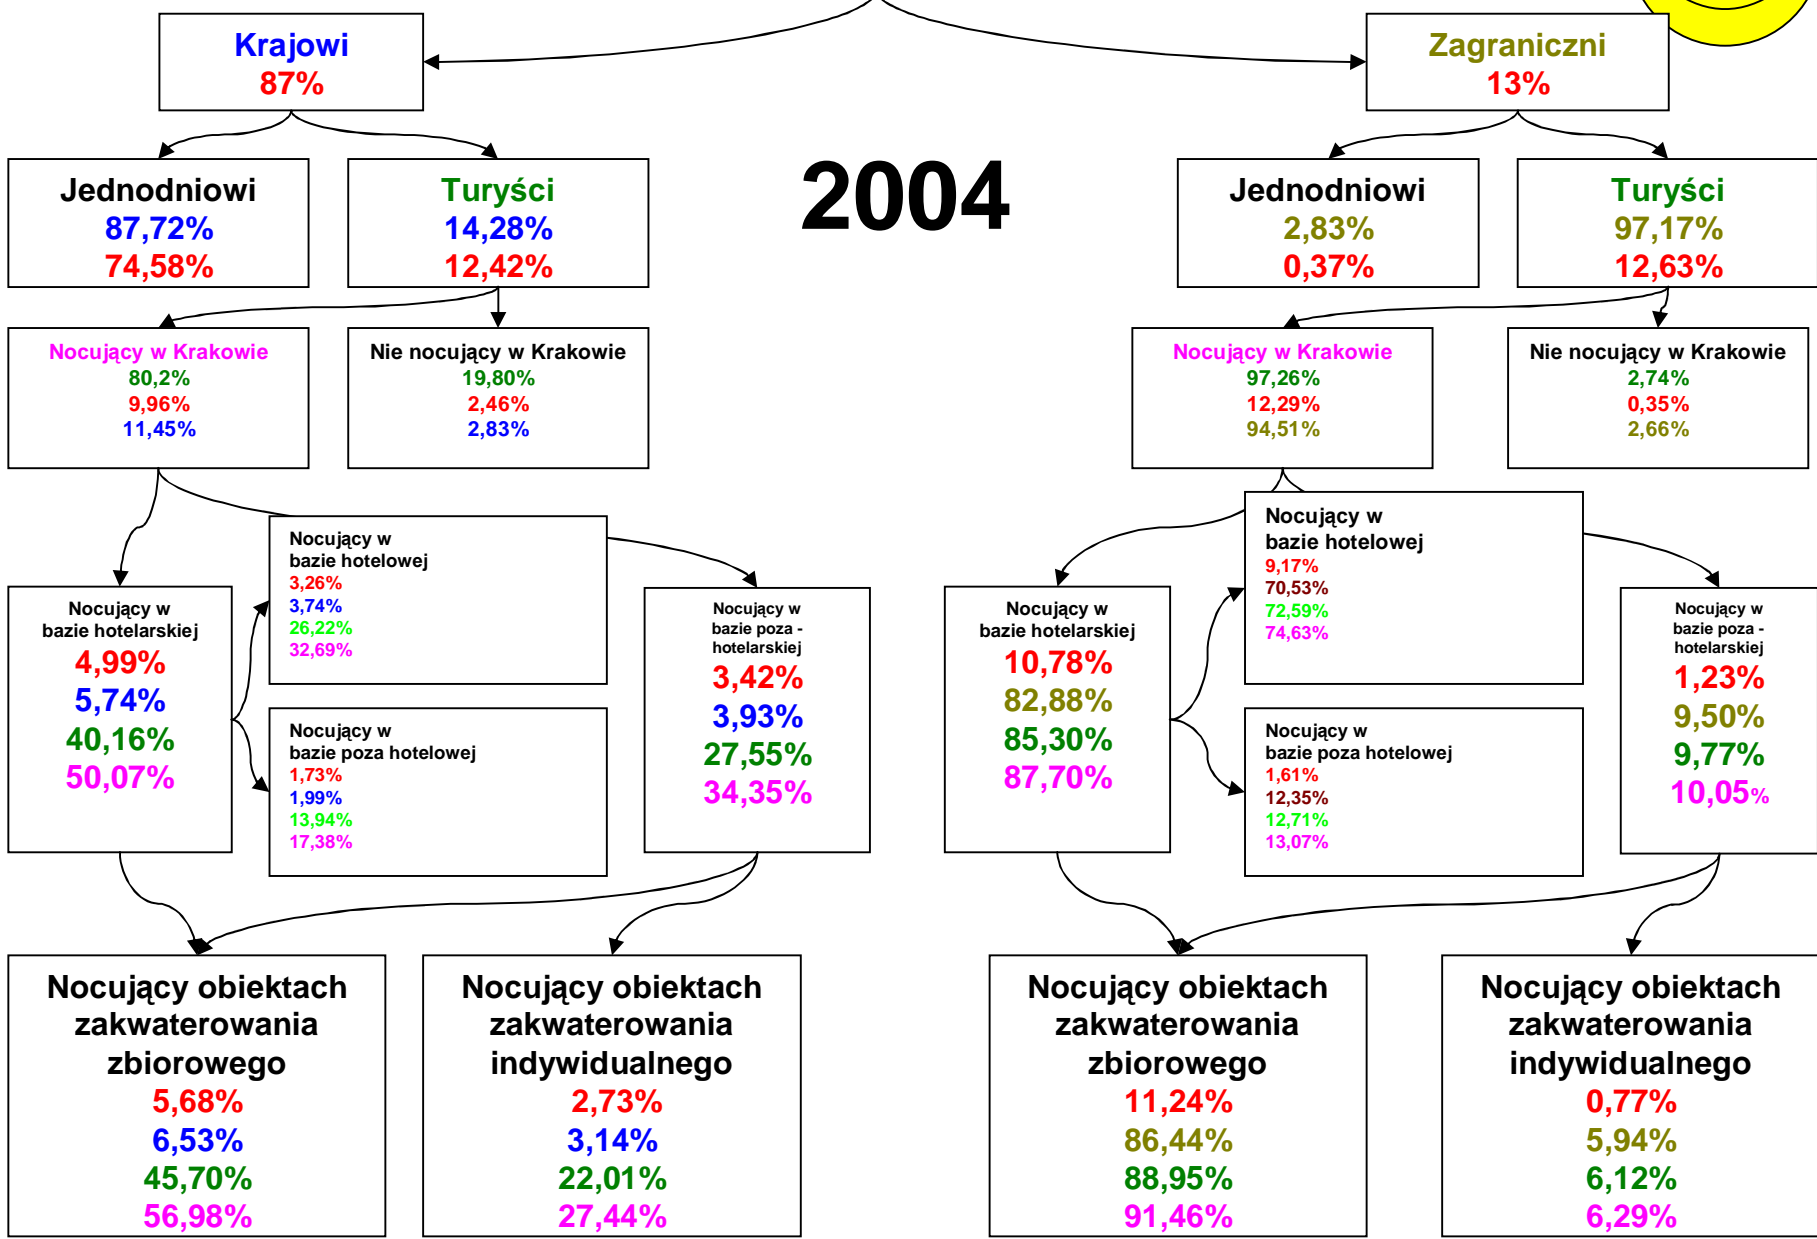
Krajowi
87%

Zagraniczni
13%

2004

Jednodniowi
87,72%
74,58%

Turyści
14,28%
12,42%

Jednodniowi
2,83%
0,37%

Turyści
97,17%
12,63%

Nocujący w Krakowie
80,2%
9,96%
11,45%

Nie nocujący w Krakowie
19,80%
2,46%
2,83%

Nocujący w Krakowie
97,26%
12,29%
94,51%

Nie nocujący w Krakowie
2,74%
0,35%
2,66%

Nocujący w bazie hotelowej
3,26%
3,74%
26,22%
32,69%

Nocujący w bazie hotelowej
9,17%
70,53%
72,59%
74,63%

Nocujący w bazie hotelarskiej
4,99%
5,74%
40,16%
50,07%

Nocujący w bazie poza - hotelarskiej
3,42%
3,93%
27,55%
34,35%

Nocujący w bazie hotelarskiej
10,78%
82,88%
85,30%
87,70%

Nocujący w bazie poza - hotelarskiej
1,23%
9,50%
9,77%
10,05%

Nocujący w bazie poza hotelowej
1,73%
1,99%
13,94%
17,38%

Nocujący w bazie poza hotelowej
1,61%
12,35%
12,71%
13,07%

Nocujący obiektach zakwaterowania zbiorowego
5,68%
6,53%
45,70%
56,98%

Nocujący obiektach zakwaterowania indywidualnego
2,73%
3,14%
22,01%
27,44%

Nocujący obiektach zakwaterowania zbiorowego
11,24%
86,44%
88,95%
91,46%

Nocujący obiektach zakwaterowania indywidualnego
0,77%
5,94%
6,12%
6,29%